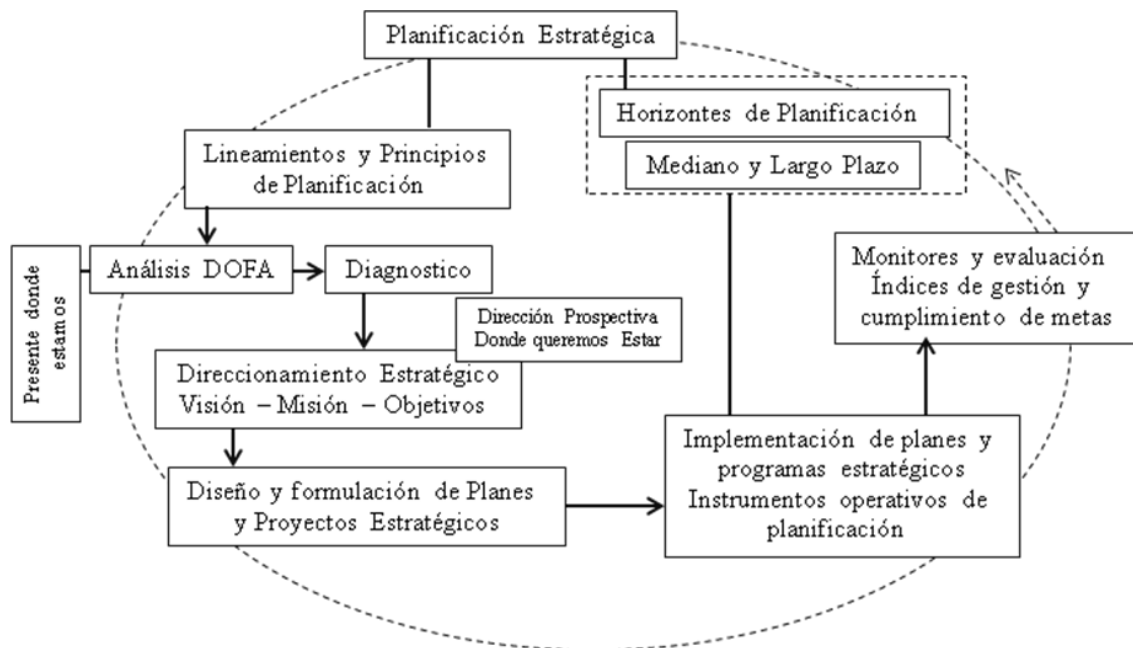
Planificación Estratégica

Horizontes de Planificación

Mediano y Largo Plazo

Lineamientos y Principios de Planificación

Presente donde estamos

Análisis DOFA

Diagnostico

Dirección Prospectiva Donde queremos Estar

Direccionamiento Estratégico Visión – Misión – Objetivos

Diseño y formulación de Planes y Proyectos Estratégicos

Implementación de planes y programas estratégicos Instrumentos operativos de planificación

Monitores y evaluación Índices de gestión y cumplimiento de metas